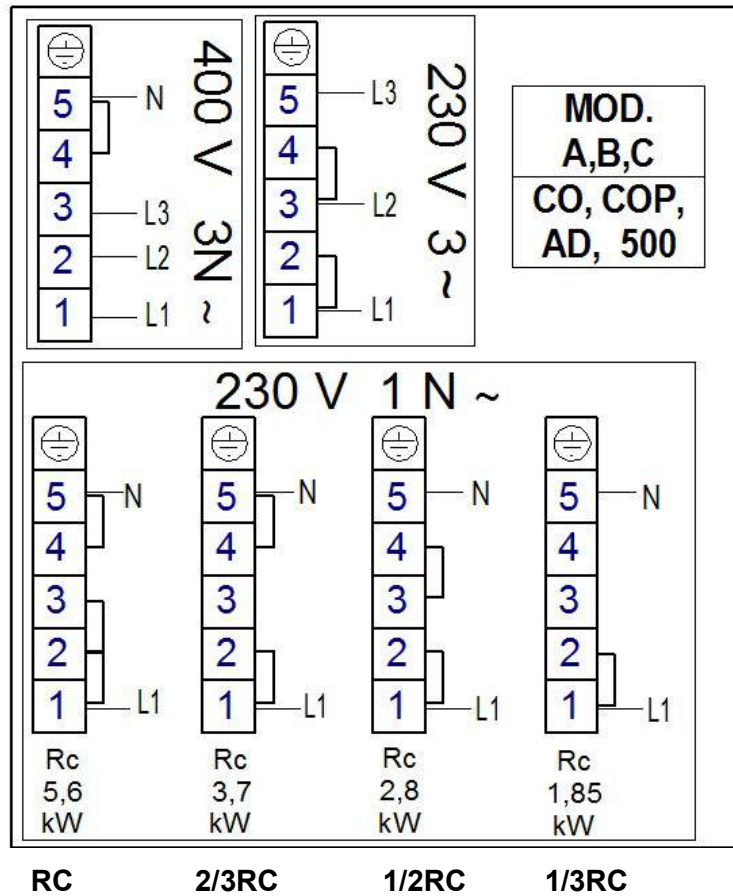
5 N
4
3 L3
2 L2
1 L1
400 V 3N ~

5 L3
4
3 L2
2
1 L1
230 V 3 ~

MOD.
A,B,C
CO, COP,
AD, 500

230 V 1 N ~

5 N
4
3
2
1 L1
Rc
5,6
kW

5 N
4
3
2
1 L1
Rc
3,7
kW

5 N
4
3
2
1 L1
Rc
2,8
kW

5 N
4
3
2
1 L1
Rc
1,85
kW

RC 2/3RC 1/2RC 1/3RC